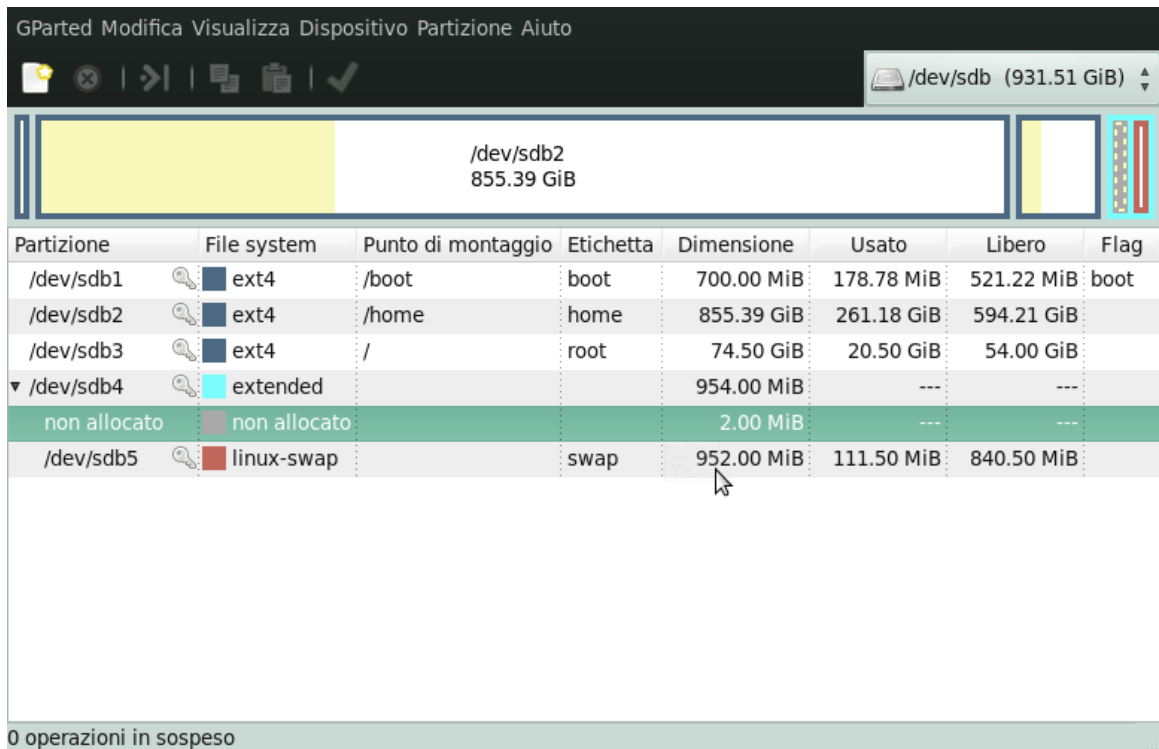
GParted Modifica Visualizza Dispositivo Partizione Aiuto

/dev/sdb (931.51 GiB)

/dev/sdb2
855.39 GiB

| Partizione | File system | Punto di montaggio | Etichetta | Dimensione | Usato | Libero | Flag |
|---|---|---|---|---|---|---|---|
| /dev/sdb1 | ext4 | /boot | boot | 700.00 MiB | 178.78 MiB | 521.22 MiB | boot |
| /dev/sdb2 | ext4 | /home | home | 855.39 GiB | 261.18 GiB | 594.21 GiB | |
| /dev/sdb3 | ext4 | / | root | 74.50 GiB | 20.50 GiB | 54.00 GiB | |
| /dev/sdb4 | extended | | | 954.00 MiB | --- | --- | |
| non allocato | non allocato | | | 2.00 MiB | --- | --- | |
| /dev/sdb5 | linux-swap | | swap | 952.00 MiB | 111.50 MiB | 840.50 MiB | |

0 operazioni in sospeso